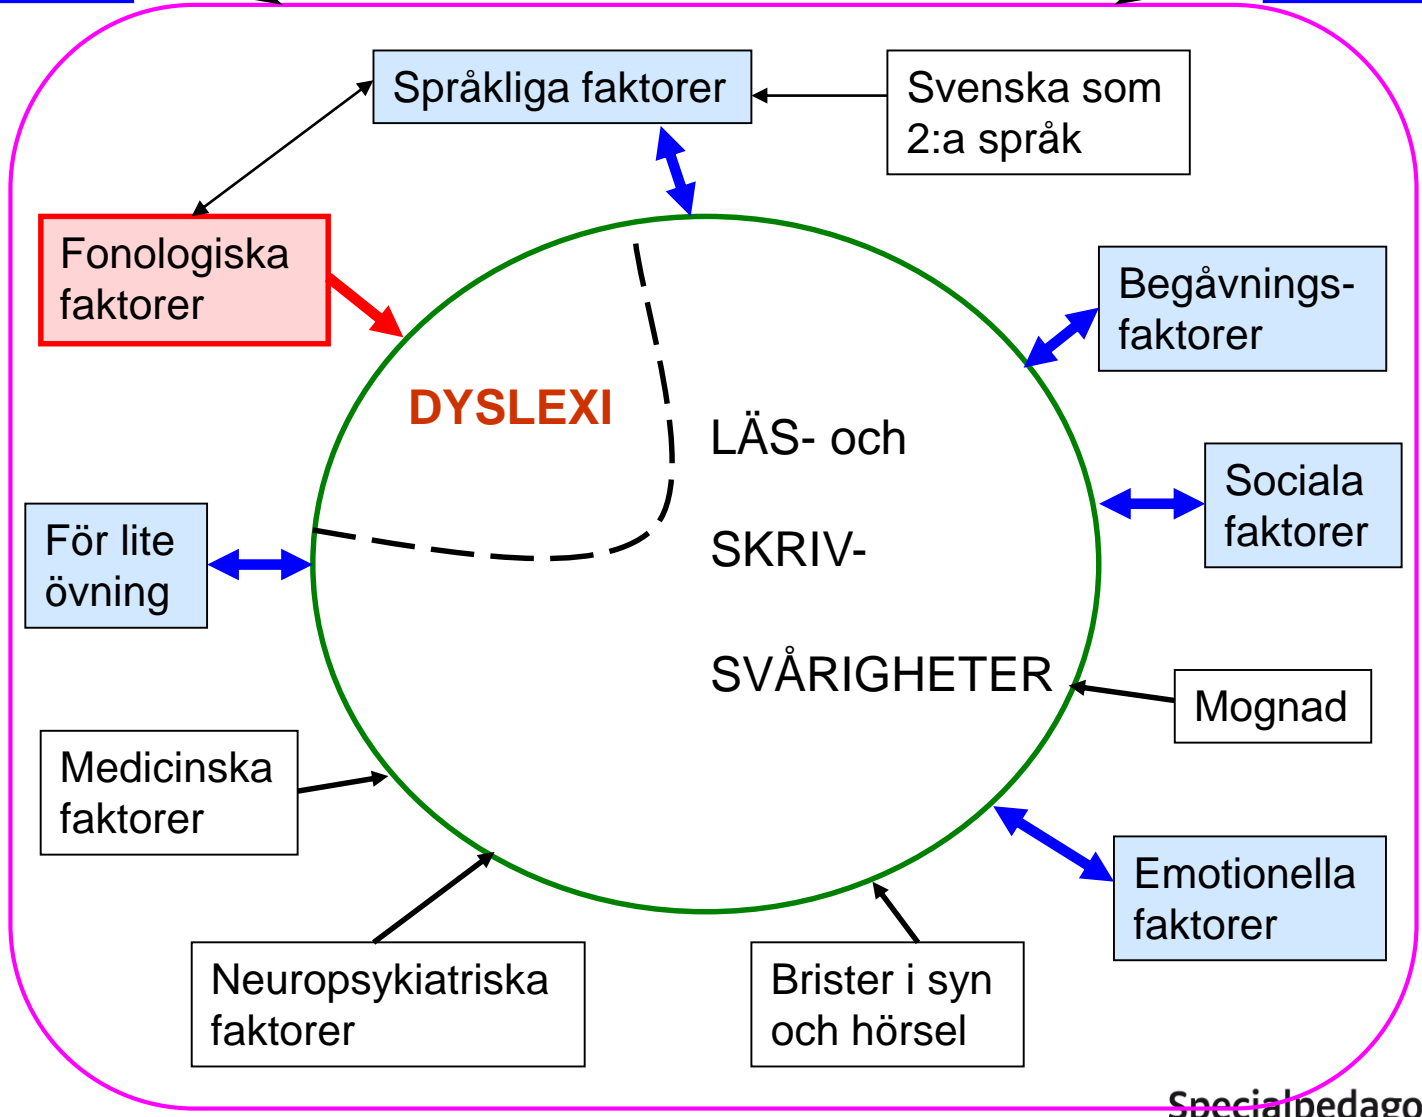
Språkliga faktorer

Svenska som 2:a språk

Fonologiska faktorer

Begåvnings-faktorer

DYSLEXI

LÄS- och

SKRIV-

SVÅRIGHETER

Sociala faktorer

För lite övning

Mognad

Medicinska faktorer

Emotionella faktorer

Neuropsykiatriska faktorer

Brister i syn och hörsel

Specialpedago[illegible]